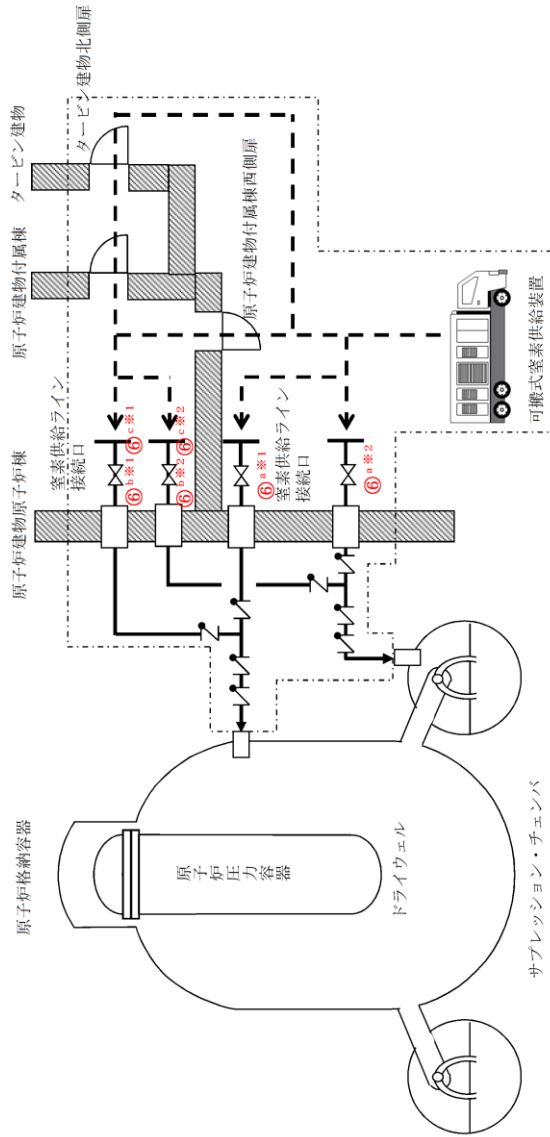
タービン建物北側扉
タービン建物
原子炉建物付属棟
原子炉建物付属棟西側扉
原子炉建物原子炉棟
窒素供給ライン
接続口
⑥c※1
⑥c※2
⑥b※1
⑥b※2
⑥a※1
窒素供給ライン
接続口
⑥a※2
可搬式窒素供給装置
原子炉格納容器
原子炉圧力容器
ドライウェル
サプレッション・チェンバ